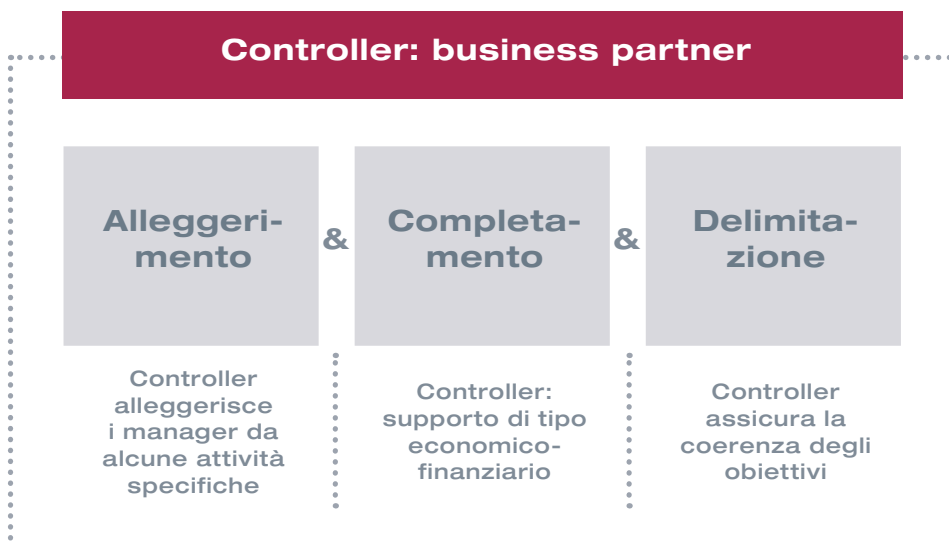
Controller: business partner

Alleggerimento

&

Completamento

&

Delimitazione

Controller alleggerisce i manager da alcune attività specifiche

Controller: supporto di tipo economico-finanziario

Controller assicura la coerenza degli obiettivi